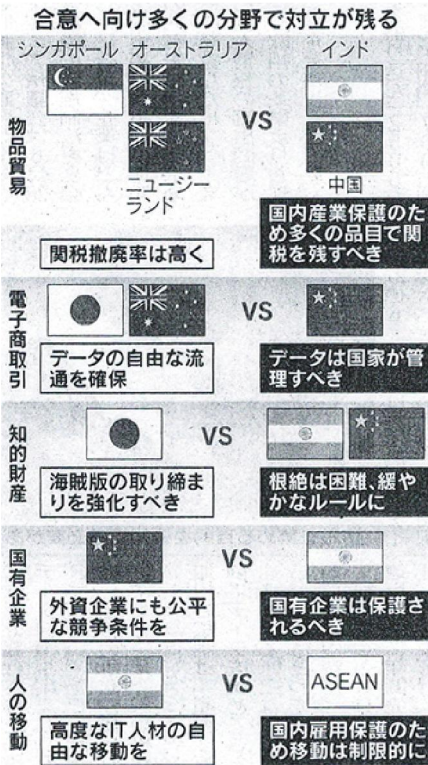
合意へ向け多くの分野で対立が残る

物品貿易

シンガポール　オーストラリア

ニュージーランド

VS

インド

中国

関税撤廃率は高く

国内産業保護のため多くの品目で関税を残すべき

電子商取引

VS

データの自由な流通を確保

データは国家が管理すべき

知的財産

VS

海賊版の取り締まりを強化すべき

根絶は困難、緩やかなルールに

国有企業

VS

外資企業にも公平な競争条件を

国有企業は保護されるべき

人の移動

VS

ASEAN

高度なIT人材の自由な移動を

国内雇用保護のため移動は制限的に